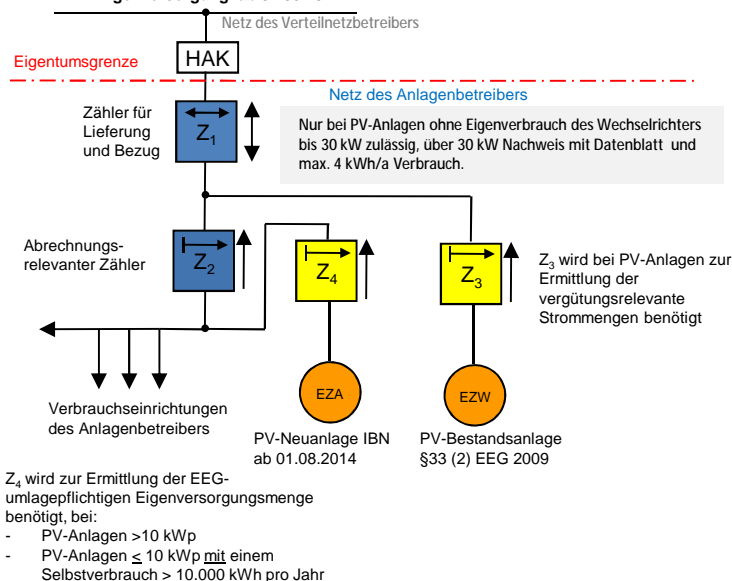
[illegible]

Netz des Verteilnetzbetreibers

HAK

Eigentumsgrenze

Netz des Anlagenbetreibers

Zähler für Lieferung und Bezug

$Z_1$

Nur bei PV-Anlagen ohne Eigenverbrauch des Wechselrichters bis 30 kW zulässig, über 30 kW Nachweis mit Datenblatt und max. 4 kWh/a Verbrauch.

Abrechnungs-relevanter Zähler

$Z_2$

$Z_4$

$Z_3$

$Z_3$ wird bei PV-Anlagen zur Ermittlung der vergütungsrelevante Strommengen benötigt

EZA

EZW

Verbrauchseinrichtungen des Anlagenbetreibers

PV-Neuanlage IBN ab 01.08.2014

PV-Bestandsanlage §33 (2) EEG 2009

$Z_4$ wird zur Ermittlung der EEG-umlagepflichtigen Eigenversorgungsmenge benötigt, bei:
- PV-Anlagen >10 kWp
- PV-Anlagen $\leq$ 10 kWp mit einem Selbstverbrauch > 10.000 kWh pro Jahr